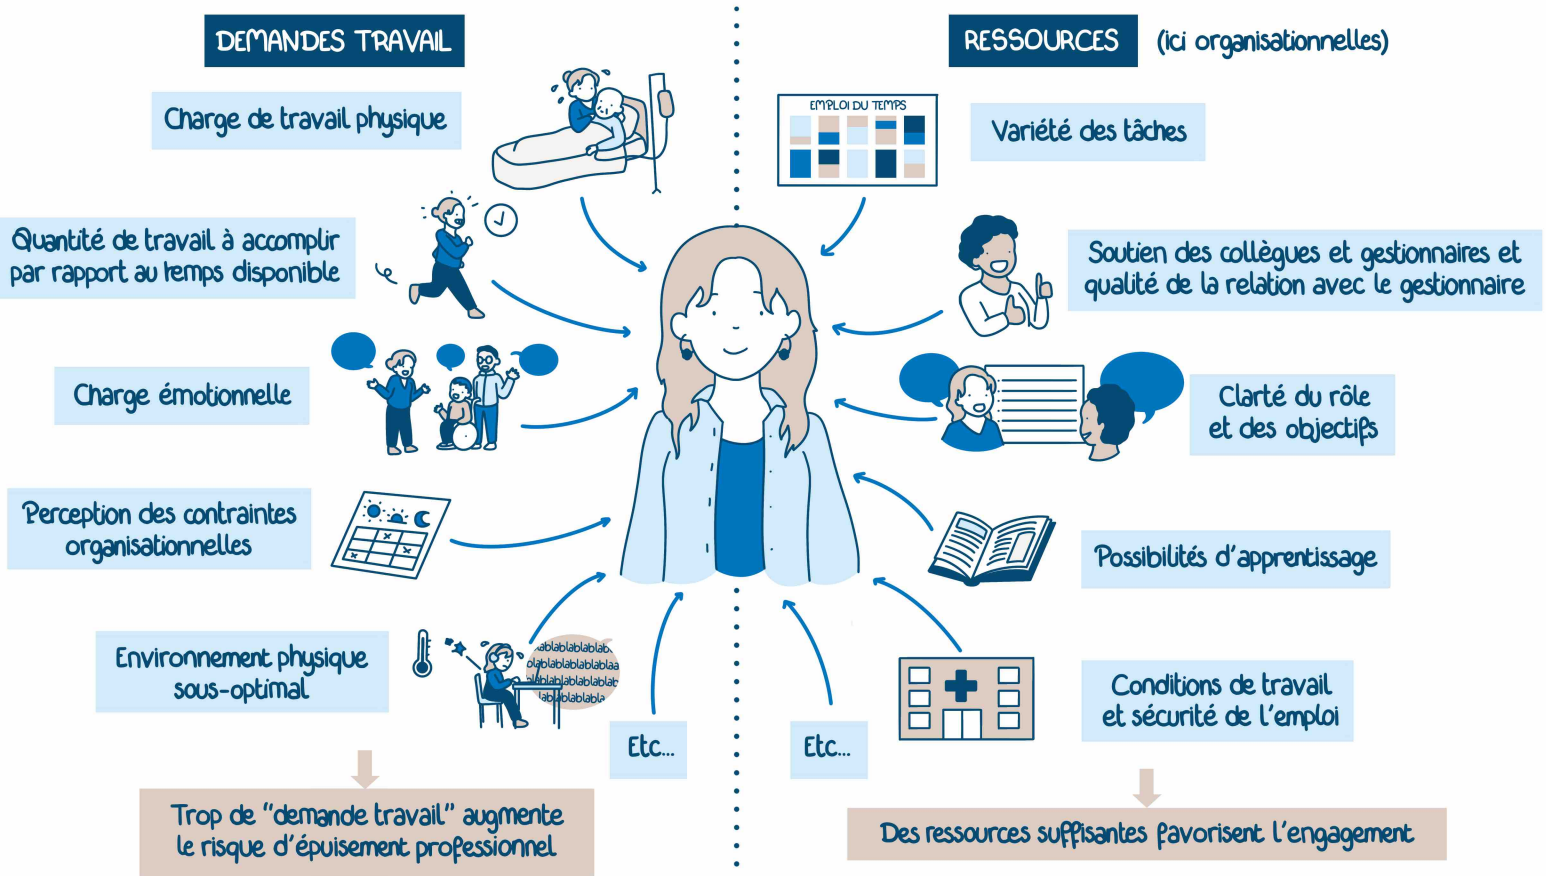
DEMANDES TRAVAIL

Charge de travail physique

Quantité de travail à accomplir par rapport au temps disponible

Charge émotionnelle

Perception des contraintes organisationnelles

Environnement physique sous-optimal

blablablablabla blablablablabla blablablablabla blablabla

Etc...

Trop de "demande travail" augmente le risque d'épuisement professionnel

RESSOURCES (ici organisationnelles)

EMPLOI DU TEMPS

Variété des tâches

Soutien des collègues et gestionnaires et qualité de la relation avec le gestionnaire

Clarté du rôle et des objectifs

Possibilités d'apprentissage

Conditions de travail et sécurité de l'emploi

Etc...

Des ressources suffisantes favorisent l'engagement